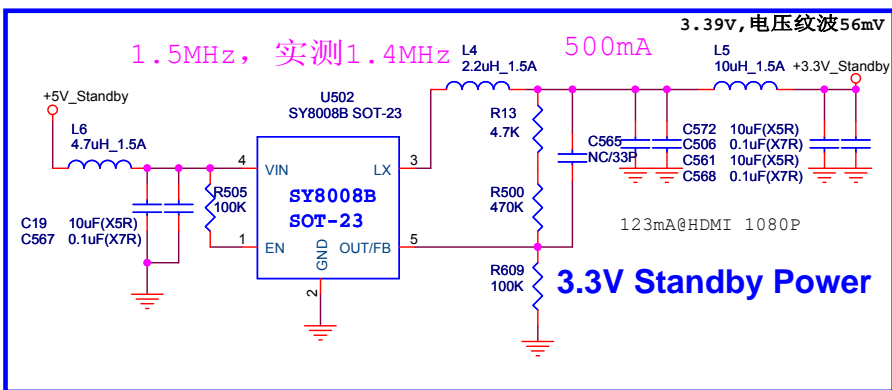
3.39V,电压纹波56mV

1.5MHz, 实测1.4MHz

500mA

L4
2.2uH_1.5A

L5
10uH_1.5A

+3.3V_Standby

+5V_Standby

U502
SY8008B SOT-23

L6
4.7uH_1.5A

R13
4.7K

C565
NC/33P

C572
C506
C561
C568

10uF(X5R)
0.1uF(X7R)
10uF(X5R)
0.1uF(X7R)

4
VIN

LX
3

R505
100K

SY8008B
SOT-23

R500
470K

123mA@HDMI 1080P

C19
C567

10uF(X5R)
0.1uF(X7R)

1
EN

GND

OUT/FB
5

R609
100K

3.3V Standby Power

2